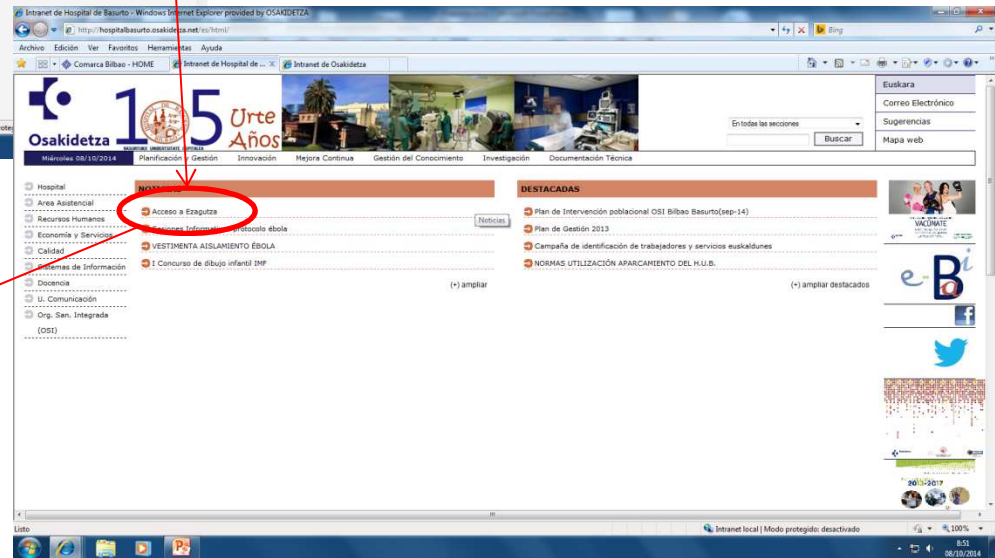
Intranet de Hospital de Basurto - Windows Internet Explorer provided by OSAKIDETZA

http://hospitalbasurto.osakidetza.net/es/html/

Bing

Archivo Edición Ver Favoritos Herramientas Ayuda

Comarca Bilbao - HOME | Intranet de Hospital de ... | Intranet de Osakidetza

Osakidetza

Urte Años

Euskara
Correo Electrónico
Sugerencias
Mapa web

En todas las secciones

Buscar

Miércoles 08/10/2014 | Planificación y Gestión | Innovación | Mejora Continua | Gestión del Conocimiento | Investigación | Documentación Técnica

Hospital
Area Asistencial
Recursos Humanos
Economía y Servicios
Calidad
Sistemas de Información
Docencia
U. Comunicación
Org. San. Integrada (OSI)

NOTICIAS

Acceso a Ezagutza
Sesiones Informativas protocolo ébola
VESTIMENTA AISLAMIENTO ÉBOLA
I Concurso de dibujo infantil IMF

Noticias

(+) ampliar

DESTACADAS

Plan de Intervención poblacional OSI Bilbao Basurto(sep-14)
Plan de Gestión 2013
Campaña de identificación de trabajadores y servicios euskaldunes
NORMAS UTILIZACIÓN APARCAMIENTO DEL H.U.B.

(+) ampliar destacadas

VACÚNATE

e-Bi

2013-2017

Listo

Intranet local | Modo protegido: desactivado

100%

8:51
08/10/2014